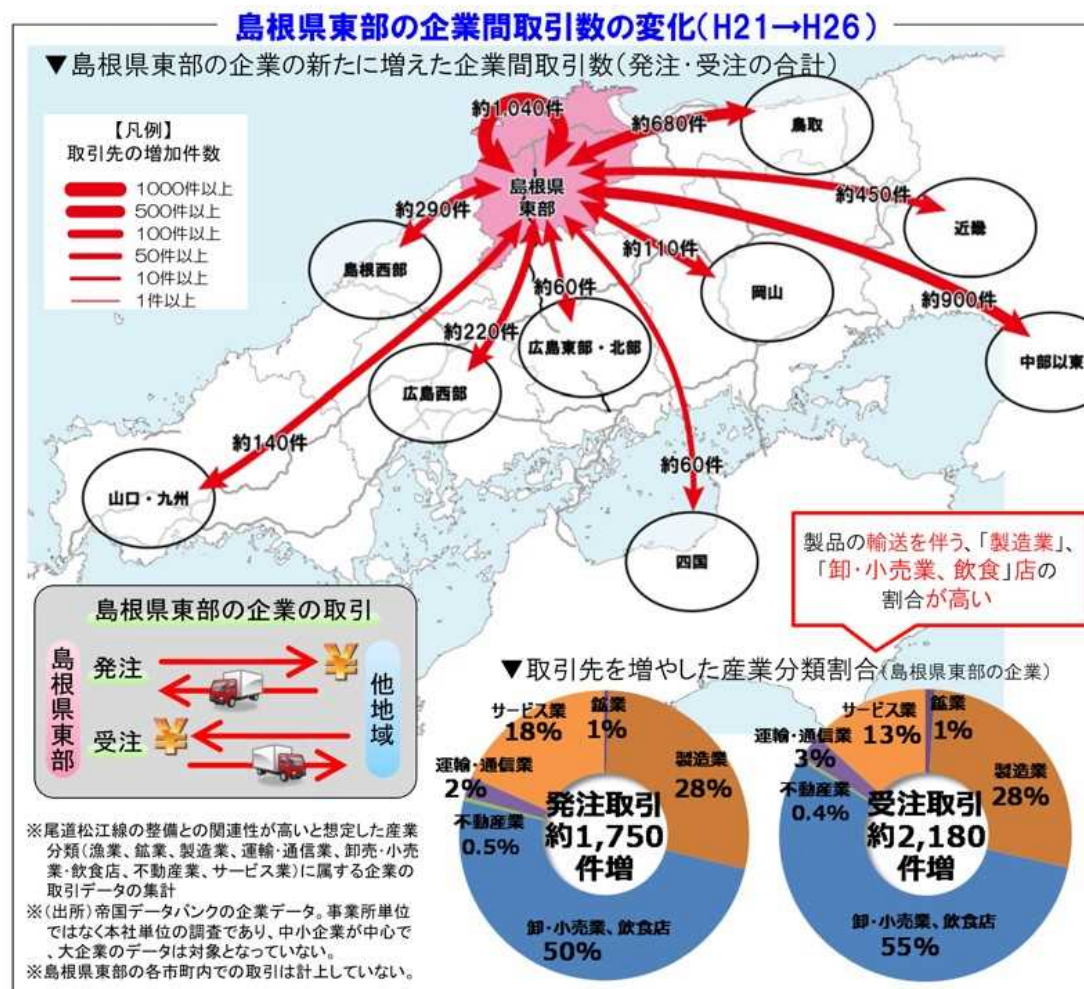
島根県東部の企業間取引数の変化(H21→H26)

▼島根県東部の企業の新たに増えた企業間取引数(発注・受注の合計)

【凡例】
取引先の増加件数
1000件以上
500件以上
100件以上
50件以上
10件以上
1件以上

約1,040件
約680件
鳥取
島根県東部
約450件
近畿
約290件
島根西部
約110件
岡山
約60件
約900件
約220件
広島東部・北部
中部以東
広島西部
約140件
約60件
山口・九州
四国

製品の輸送を伴う、「製造業」、「卸・小売業、飲食」店の割合が高い

島根県東部の企業の取引
島根県東部
発注
受注
他地域

▼取引先を増やした産業分類割合(島根県東部の企業)

サービス業 18%
鉱業 1%
製造業 28%
運輸・通信業 2%
不動産業 0.5%
発注取引 約1,750 件増
卸・小売業、飲食店 50%

サービス業 13%
鉱業 1%
運輸・通信業 3%
製造業 28%
不動産業 0.4%
受注取引 約2,180 件増
卸・小売業、飲食店 55%

※尾道松江線の整備との関連性が高いと想定した産業分類(漁業、鉱業、製造業、運輸・通信業、卸売・小売業・飲食店、不動産業、サービス業)に属する企業の取引データの集計
※(出所)帝国データバンクの企業データ。事業所単位ではなく本社単位の調査であり、中小企業が中心で、大企業のデータは対象となっていない。
※島根県東部の各市町内での取引は計上していない。